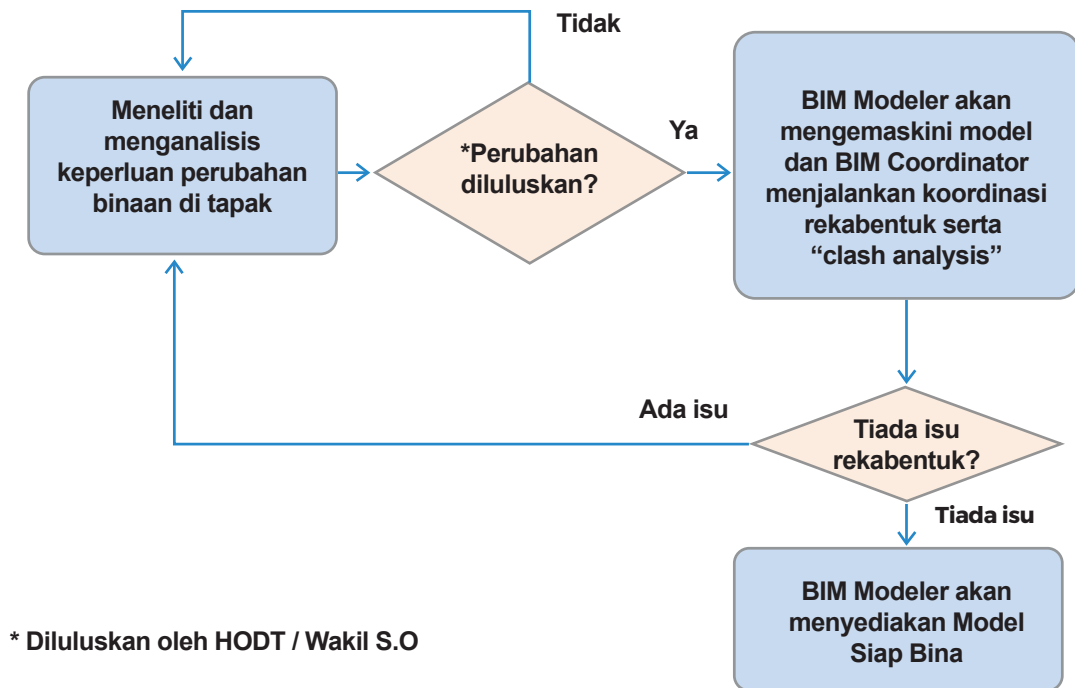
Tidak

Meneliti dan menganalisis keperluan perubahan binaan di tapak

*Perubahan diluluskan?

Ya

BIM Modeler akan mengemaskini model dan BIM Coordinator menjalankan koordinasi rekabentuk serta "clash analysis"

Ada isu

Tiada isu rekabentuk?

Tiada isu

BIM Modeler akan menyediakan Model Siap Bina

* Diluluskan oleh HODT / Wakil S.O